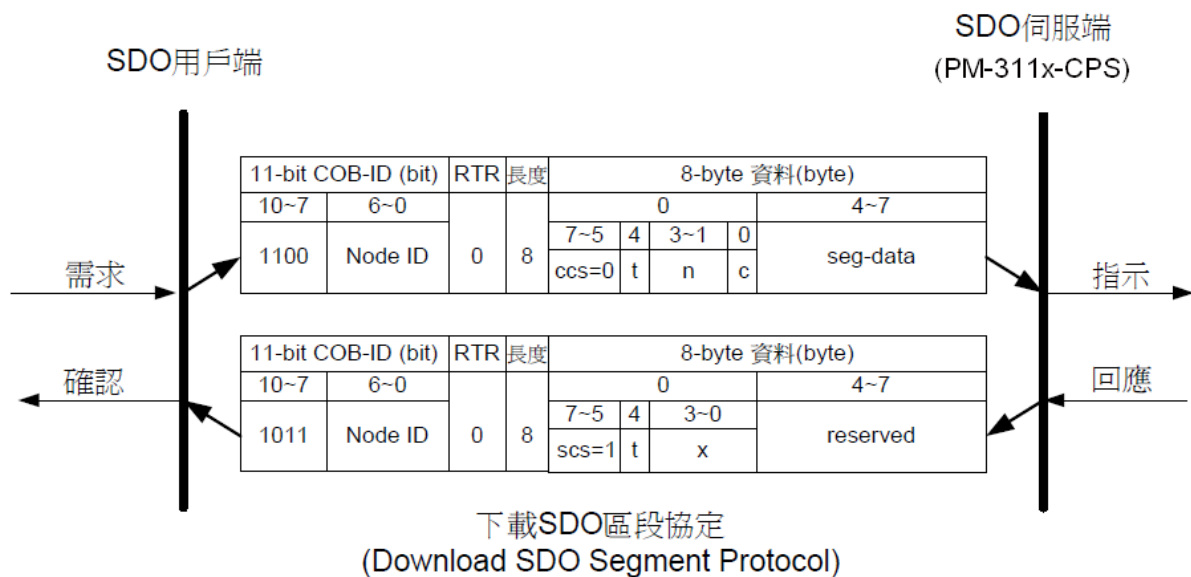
SDO用戶端

SDO伺服端
(PM-311x-CPS)

需求

指示

| 11-bit COB-ID (bit) | | RTR | 長度 | 8-byte 資料(byte) | | | | |
|---|---|---|---|---|---|---|---|---|
| 10~7 | 6~0 | | | 0 | | | | 4~7 |
| 1100 | Node ID | 0 | 8 | 7~5 | 4 | 3~1 | 0 | seg-data |
| | | | | ccs=0 | t | n | c | |

確認

回應

| 11-bit COB-ID (bit) | | RTR | 長度 | 8-byte 資料(byte) | | | |
|---|---|---|---|---|---|---|---|
| 10~7 | 6~0 | | | 0 | | | 4~7 |
| 1011 | Node ID | 0 | 8 | 7~5 | 4 | 3~0 | reserved |
| | | | | scs=1 | t | x | |

下載SDO區段協定
(Download SDO Segment Protocol)